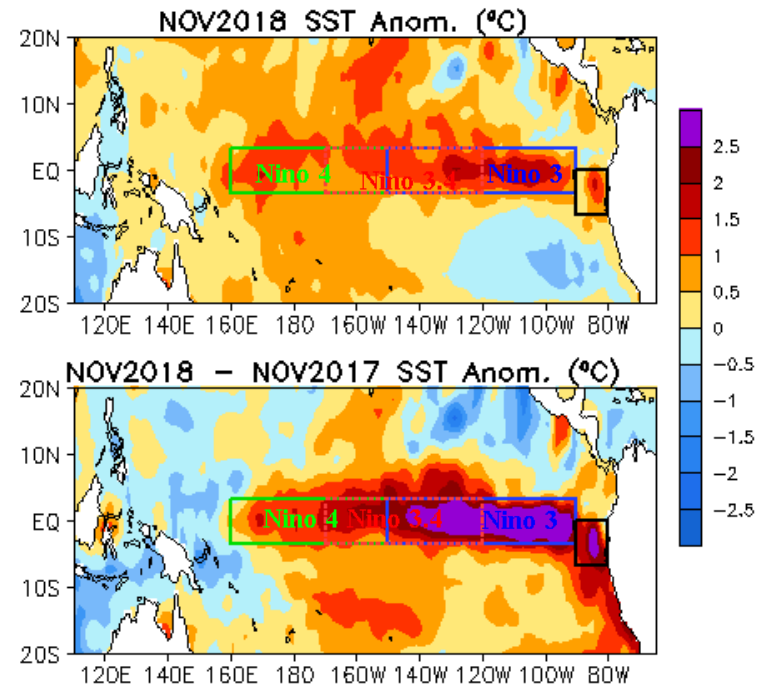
NOV2018 SST Anom. (°C)

20N
10N
EQ
10S
20S

Nino 4
Nino 3.4
Nino 3

120E 140E 160E 180 160W 140W 120W 100W 80W

NOV2018 - NOV2017 SST Anom. (°C)

20N
10N
EQ
10S
20S

Nino 4
Nino 3.4
Nino 3

120E 140E 160E 180 160W 140W 120W 100W 80W

2.5
2
1.5
1
0.5
0
−0.5
−1
−1.5
−2
−2.5